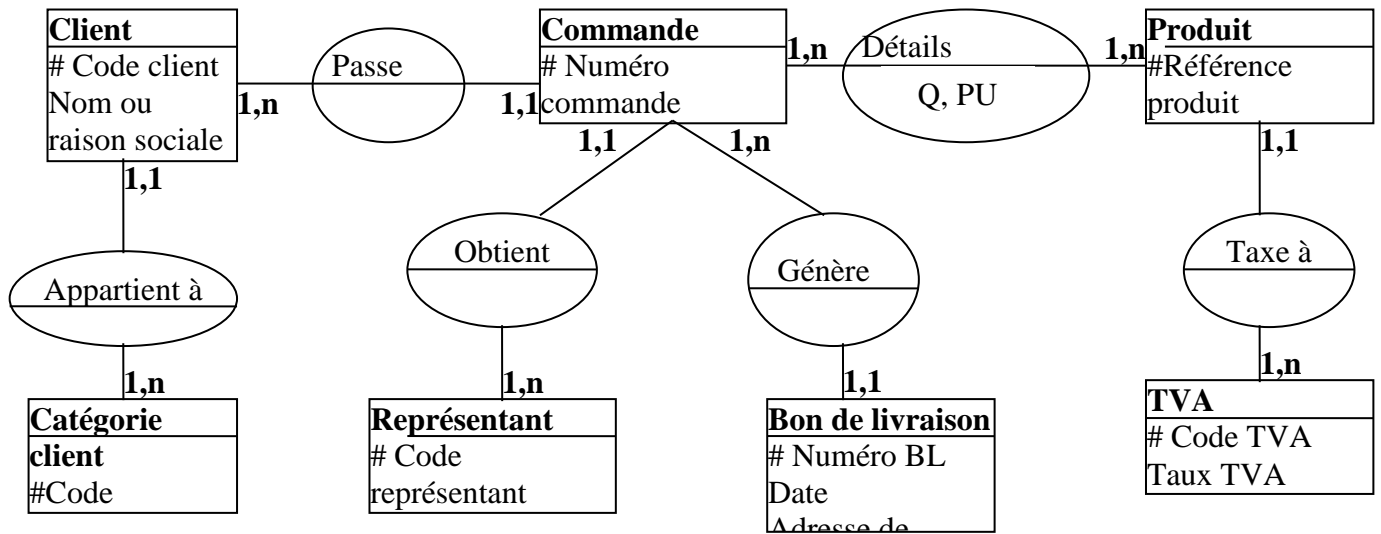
Client
# Code client
Nom ou raison sociale

Passe

1,n

1,1

Commande
# Numéro commande

1,n

Détails
Q, PU

1,n

Produit
#Référence produit

1,1

1,1

1,n

1,1

Obtient

Génère

Taxe à

Appartient à

1,n

1,n

1,1

1,n

Catégorie client
#Code

Représentant
# Code représentant

Bon de livraison
# Numéro BL
Date
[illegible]

TVA
# Code TVA
Taux TVA